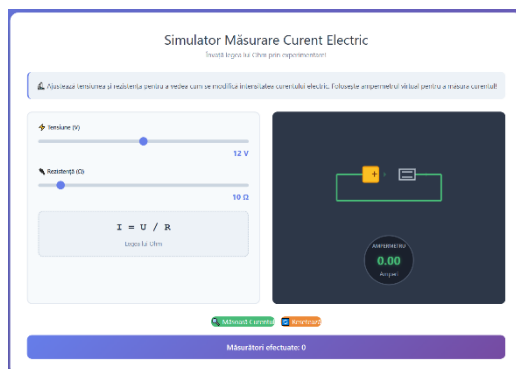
Simulator Măsurare Curent Electric

Învață legea lui Ohm prin experimentare!

Ajustează tensiunea și rezistența pentru a vedea cum se modifică intensitatea curentului electric. Folosește ampermetrul virtual pentru a măsura curentul!

Tensiune (V)

12 V

Rezistență (Ω)

10 Ω

I = U / R

Legea lui Ohm

AMPERMETRU

0.00

Amperi

Măsoară Curentul

Resetează

Măsurători efectuate: 0